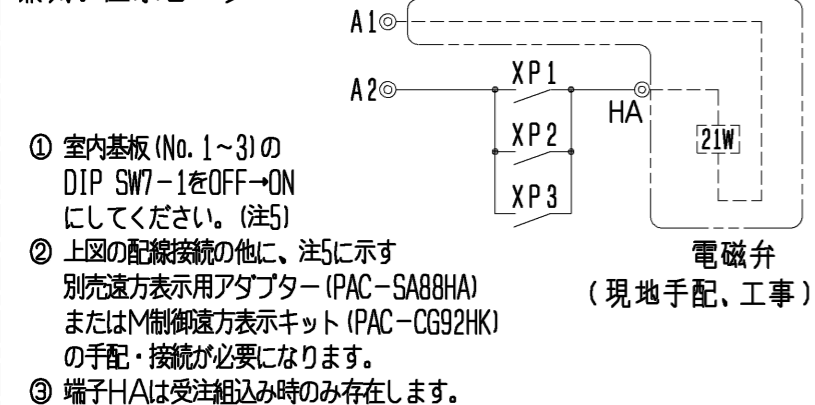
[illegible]

A1

A2

XP1

XP2

XP3

HA

21W

電磁弁
(現地手配、工事)

① 室内基板(No. 1~3)の DIP SW7-1をOFF→ON にしてください。(注5)

② 上図の配線接続の他に、注5に示す別売遠方表示用アダプター(PAC-SA88HA)またはM制御遠方表示キット(PAC-CG92HK)の手配・接続が必要になります。

③ 端子HAは受注組込み時のみ存在します。